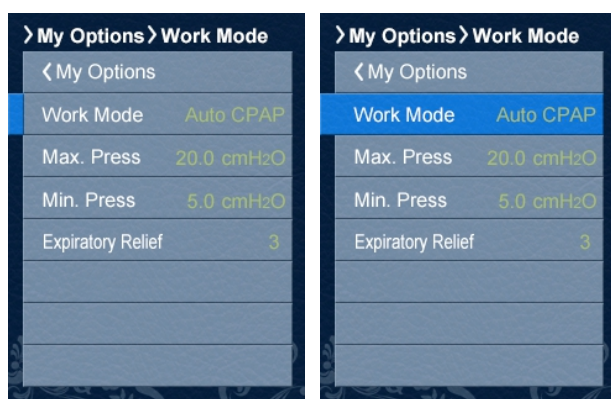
> My Options > Work Mode
< My Options
Work Mode Auto CPAP
Max. Press 20.0 cmH2O
Min. Press 5.0 cmH2O
Expiratory Relief 3

> My Options > Work Mode
< My Options
Work Mode Auto CPAP
Max. Press 20.0 cmH2O
Min. Press 5.0 cmH2O
Expiratory Relief 3